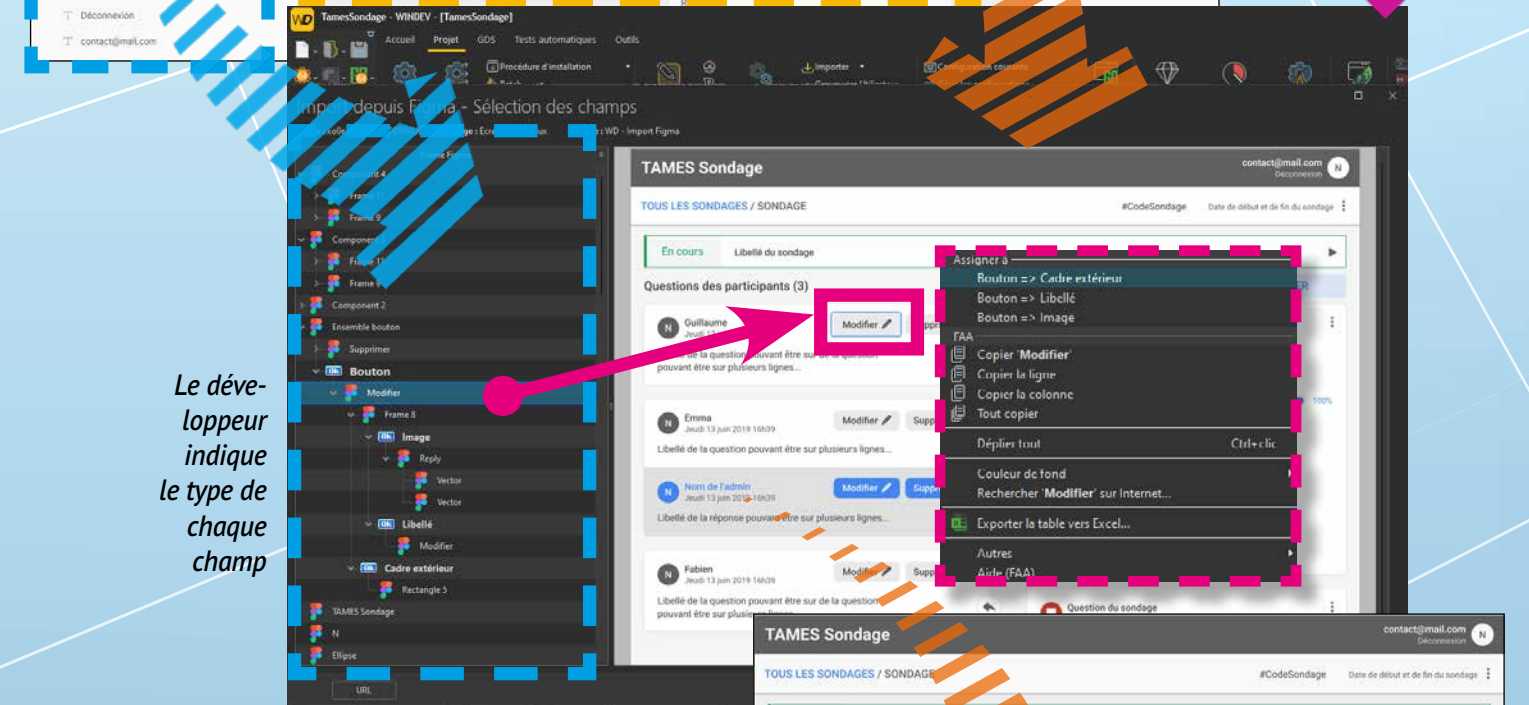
Déconnexion
contact@mail.com

TamesSondage - WINDEV - [TamesSondage]
Accueil Projet GDS Tests automatiques Outils
Procédure d'installation
Importer
Configuration courante

Import depuis Figma - Sélection des champs

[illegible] : WD - Import Figma

Component 4
Frame 11
Frame 9
Component
Frame 11
Frame
Component 2
Ensemble bouton
Supprimer
Bouton
Modifier
Frame 8
Image
Reply
Vector
Vector
Libellé
Modifier
Cadre extérieur
Rectangle 5
TAMES Sondage
N
Ellipse

TAMES Sondage
contact@mail.com
Déconnexion
TOUS LES SONDAGES / SONDAGE
#CodeSondage
Date de début et de fin du sondage
En cours
Libellé du sondage
Questions des participants (3)
Guillaume
Jeudi 13
Modifier
de la question pouvant être sur de la question pouvant être sur plusieurs lignes...
Emma
Jeudi 13 juin 2019 16h39
Modifier
Supp
Libellé de la question pouvant être sur plusieurs lignes...
Nom de l'admin
Jeudi 13 juin 2019 16h39
Modifier
Supp
Libellé de la réponse pouvant être sur plusieurs lignes...
Fabien
Jeudi 13 juin 2019 16h39
Modifier
Supp
Libellé de la question pouvant être sur de la question pouvant être sur plusieurs lignes...
100%
Question du sondage

Assigner à
Bouton => Cadre extérieur
Bouton => Libellé
Bouton => Image
FAA
Copier 'Modifier'
Copier la ligne
Copier la colonne
Tout copier
Déplier tout Ctrl+clic
Couleur de fond
Rechercher 'Modifier' sur Internet...
Exporter la table vers Excel...
Autres
Aide (FAA)

Le développeur indique le type de chaque champ

TAMES Sondage
contact@mail.com
Déconnexion
TOUS LES SONDAGES / SONDAGE
#CodeSondage
Date de début et de fin du sondage

URL